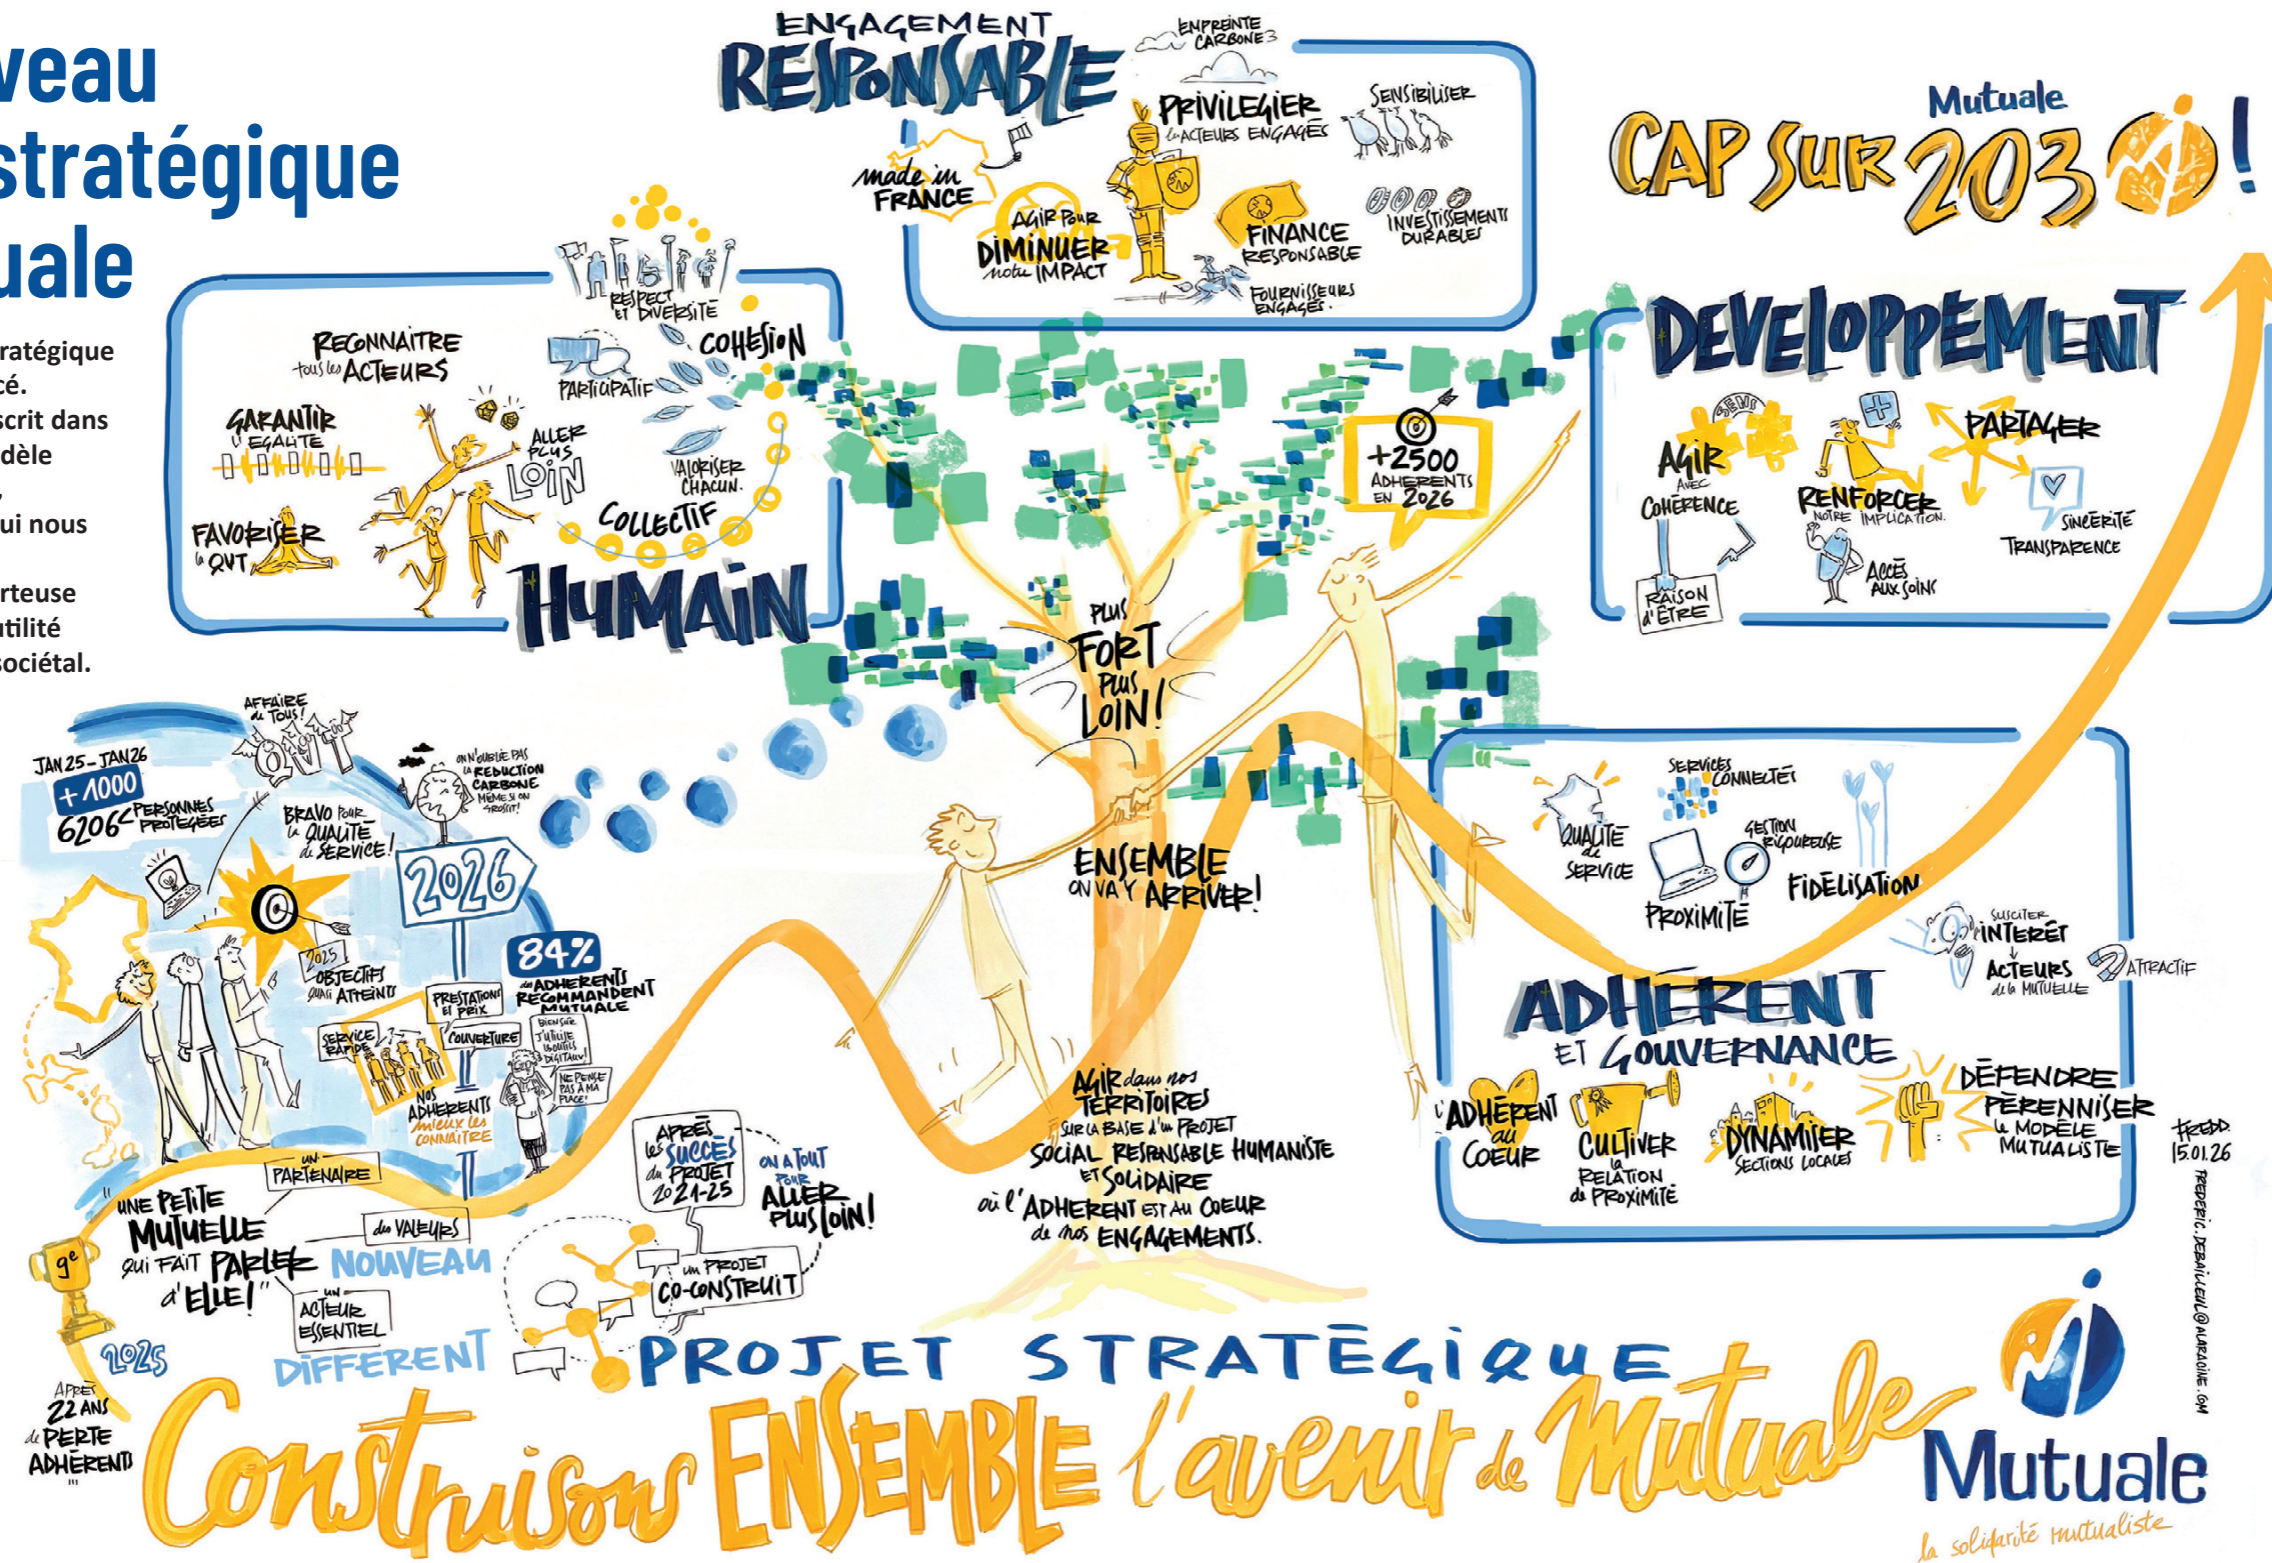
veau
stratégique
uale

ratégique
cé.
scrit dans
dèle
,
ui nous

rteuse
tilité
sociétal.

ENGAGEMENT RESPONSABLE

EMPREINTE CARBONE

PRIVILEGIER les ACTEURS ENGAGÉS

SENSIBILISER

made in FRANCE

AGIR POUR DIMINUER notre IMPACT

FINANCE RESPONSABLE

INVESTISSEMENTS DURABLES

FOURNISSEURS ENGAGÉS

Mutuale CAP SUR 2030 !

RESPECT ET DIVERSITÉ

RECONNAITRE tous les ACTEURS

COHÉSION

PARTICIPATIF

GARANTIR L'ÉGALITÉ

ALLER PLUS LOIN

VALORISER CHACUN.

FAVORISER la QVT

COLLECTIF

HUMAIN

DEVELOPPEMENT

AGIR AVEC COHÉRENCE

SENS

RENFORCER NOTRE IMPLICATION.

PARTAGER

SINCÉRITÉ

TRANSPARENCE

RAISON D'ÊTRE

ACCÈS AUX SOINS

+2500 ADHERENTS EN 2026

PLUS FORT PLUS LOIN!

AFFAIRE de TOUS! QVT

JAN 25 - JAN 26
+1000
6206 PERSONNES PROTÉGÉES

BRAVO POUR la QUALITÉ de SERVICE!

ON N'OUBLIE PAS la REDUCTION CARBONE MÊME SI ON GROSSIT!

2026

2025 OBJECTIFS quasi ATTEINTS

84% des ADHERENTS RECOMMANDENT MUTUALE

PRESTATIONS ET PRIX

COUVERTURE

SERVICE RAPIDE

BIEN SÛR J'UTILISE les OUTILS DIGITAUX!

NE PENSE PAS À MA PLACE!

NOS ADHERENTS mieux les CONNAITRE

ENSEMBLE ON VA Y ARRIVER!

SERVICES CONNECTÉS

QUALITÉ de SERVICE

GESTION RIGOUREUSE

PROXIMITÉ

FIDÉLISATION

SUSCITER INTERÊT

ACTEURS de la MUTUELLE

ATTRACTIF

ADHERENT ET GOUVERNANCE

L'ADHERENT au COEUR

CULTIVER la RELATION de PROXIMITÉ

DYNAMISER SECTIONS LOCALES

DÉFENDRE

PÉRENNISER le MODÈLE MUTUALISTE

FREDD. 15.01.26

FREDERIC.DEBAILLEUL@ALARACHE.COM

AGIR dans nos TERRITOIRES SUR LA BASE d'un PROJET SOCIAL RESPONSABLE HUMANISTE ET SOLIDAIRE où l'ADHERENT EST AU COEUR de nos ENGAGEMENTS.

APRÈS les SUCCÈS du PROJET 2021-25

ON A TOUT POUR ALLER PLUS LOIN!

UN PROJET CO-CONSTRUIT

UN PARTENAIRE

UNE PETITE MUTUELLE qui FAIT PARLER d'ELLE!"

des VALEURS

NOUVEAU

UN ACTEUR ESSENTIEL

DIFFERENT

9e

2025

APRÈS 22 ANS de PERTE ADHERENTS

PROJET STRATÉGIQUE

Construisons ENSEMBLE l'avenir de Mutuale

Mutuale
la solidarité mutualiste